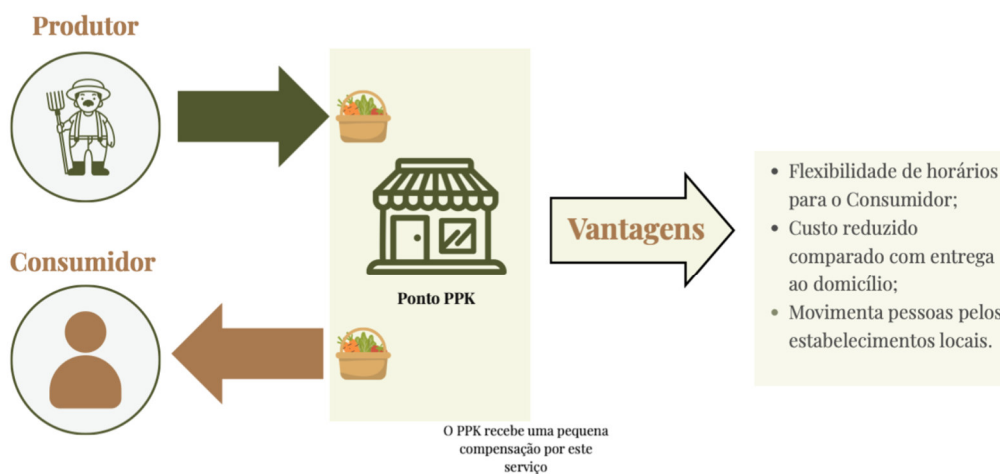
Produtor

Consumidor

Ponto PPK

Vantagens

- Flexibilidade de horários para o Consumidor;
- Custo reduzido comparado com entrega ao domicílio;
- Movimenta pessoas pelos estabelecimentos locais.

O PPK recebe uma pequena compensação por este serviço